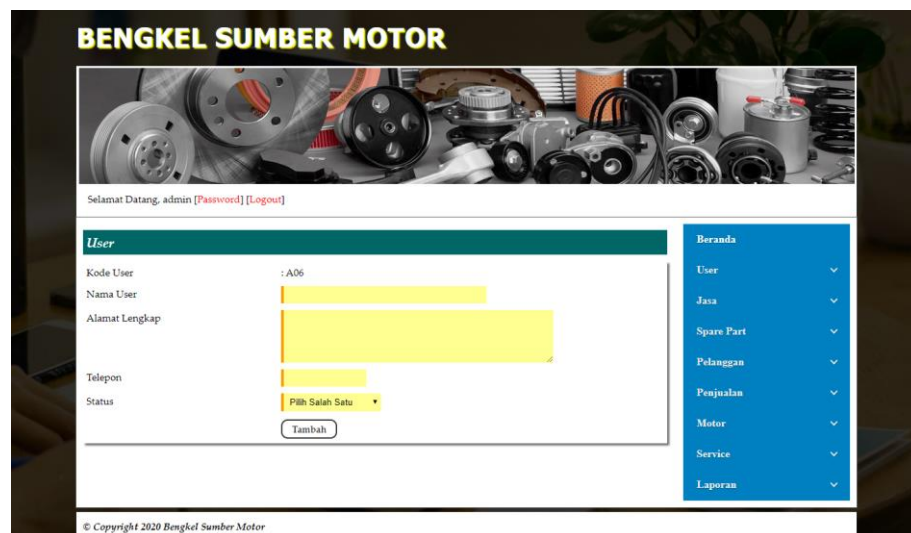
BENGKEL SUMBER MOTOR

Selamat Datang, admin [Password] [Logout]

User

Kode User : A06
Nama User
Alamat Lengkap
Telepon
Status Pilih Salah Satu

Tambah

Beranda
User
Jasa
Spare Part
Pelanggan
Penjualan
Motor
Service
Laporan

© Copyright 2020 Bengkel Sumber Motor